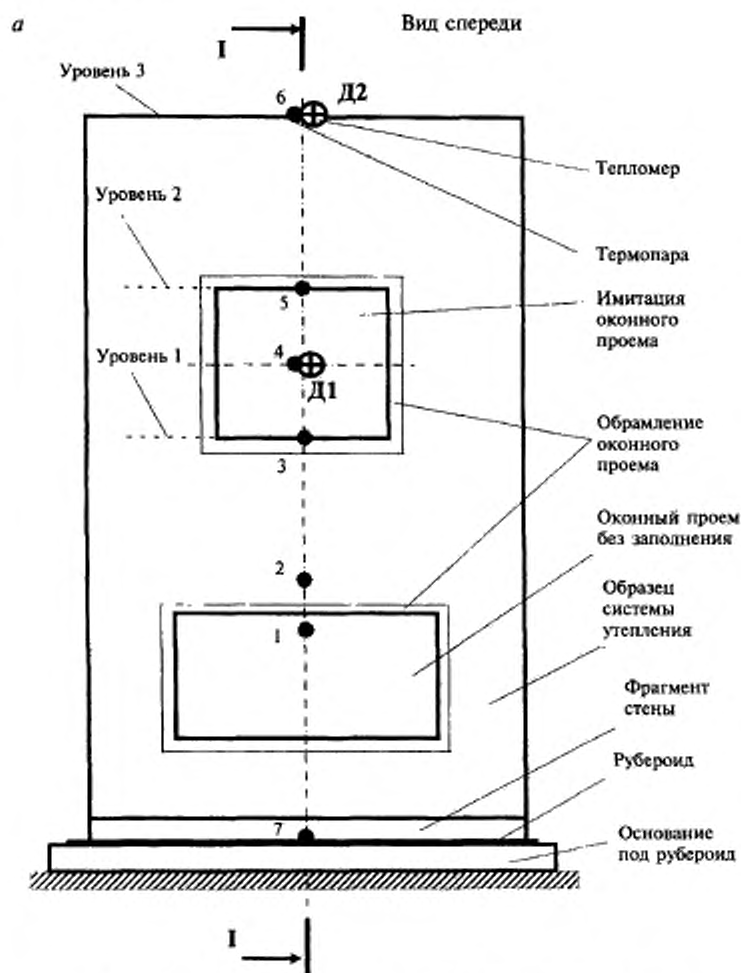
а

I

Вид спереди

Уровень 3

6

Д2

Тепломер

Термопара

Уровень 2

5

Имитация оконного проема

Уровень 1

4

Д1

3

Обрамление оконного проема

Оконный проем без заполнения

2

Образец системы утепления

1

Фрагмент стены

Рубероид

7

Основание под рубероид

I